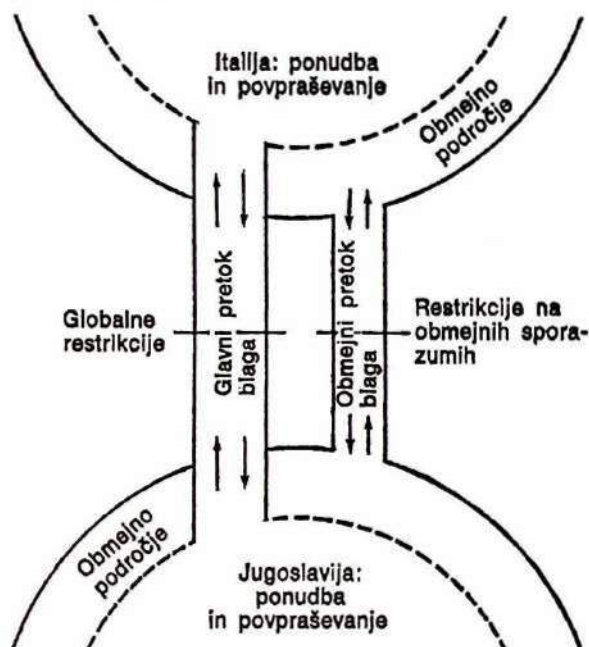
Italija: ponudba in povpraševanje

Obmejno področje

Glavni pretok blaga

Obmejni pretok blaga

Globalne restrikcije

Restrikcije na obmejnih sporazumih

Obmejno področje

Jugoslavija: ponudba in povpraševanje